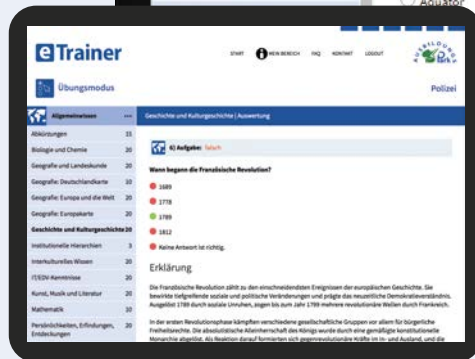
Aquator

eTrainer

START MEIN BEREICH FAQ KONTAKT LOGOUT

AUSBILDUNGS PARK

Übungsmodus

Polizei

Allgemeinwissen

| Abkürzungen | 15 |
|---|---|
| Biologie und Chemie | 20 |
| Geografie und Landeskunde | 20 |
| Geografie: Deutschlandkarte | 20 |
| Geografie: Europa und die Welt | 20 |
| Geografie: Europakarte | 20 |
| Geschichte und Kulturgeschichte | 20 |
| Institutionelle Hierarchien | 3 |
| Interkulturelles Wissen | 20 |
| IT/EDV-Kenntnisse | 20 |
| Kunst, Musik und Literatur | 20 |
| Mathematik | 20 |
| Persönlichkeiten, Erfindungen, Entdeckungen | 20 |

Geschichte und Kulturgeschichte | Auswertung

6) Aufgabe: falsch

Wann begann die Französische Revolution?

1689

1778

1789

1812

Keine Antwort ist richtig.

Erklärung

Die Französische Revolution zählt zu den einschneidendsten Ereignissen der europäischen Geschichte. Sie bewirkte tiefgreifende soziale und politische Veränderungen und prägte das neuzeitliche Demokratieverständnis. Ausgelöst 1789 durch soziale Unruhen, zogen bis zum Jahr 1799 mehrere revolutionäre Wellen durch Frankreich.

In der ersten Revolutionsphase kämpften verschiedene gesellschaftliche Gruppen vor allem für bürgerliche Freiheitsrechte. Die absolutistische Alleinherrschaft des Königs wurde durch eine gemäßigte konstitutionelle Monarchie abgelöst. Als Reaktion darauf formierten sich gegenrevolutionäre Kräfte im In- und Ausland, die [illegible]